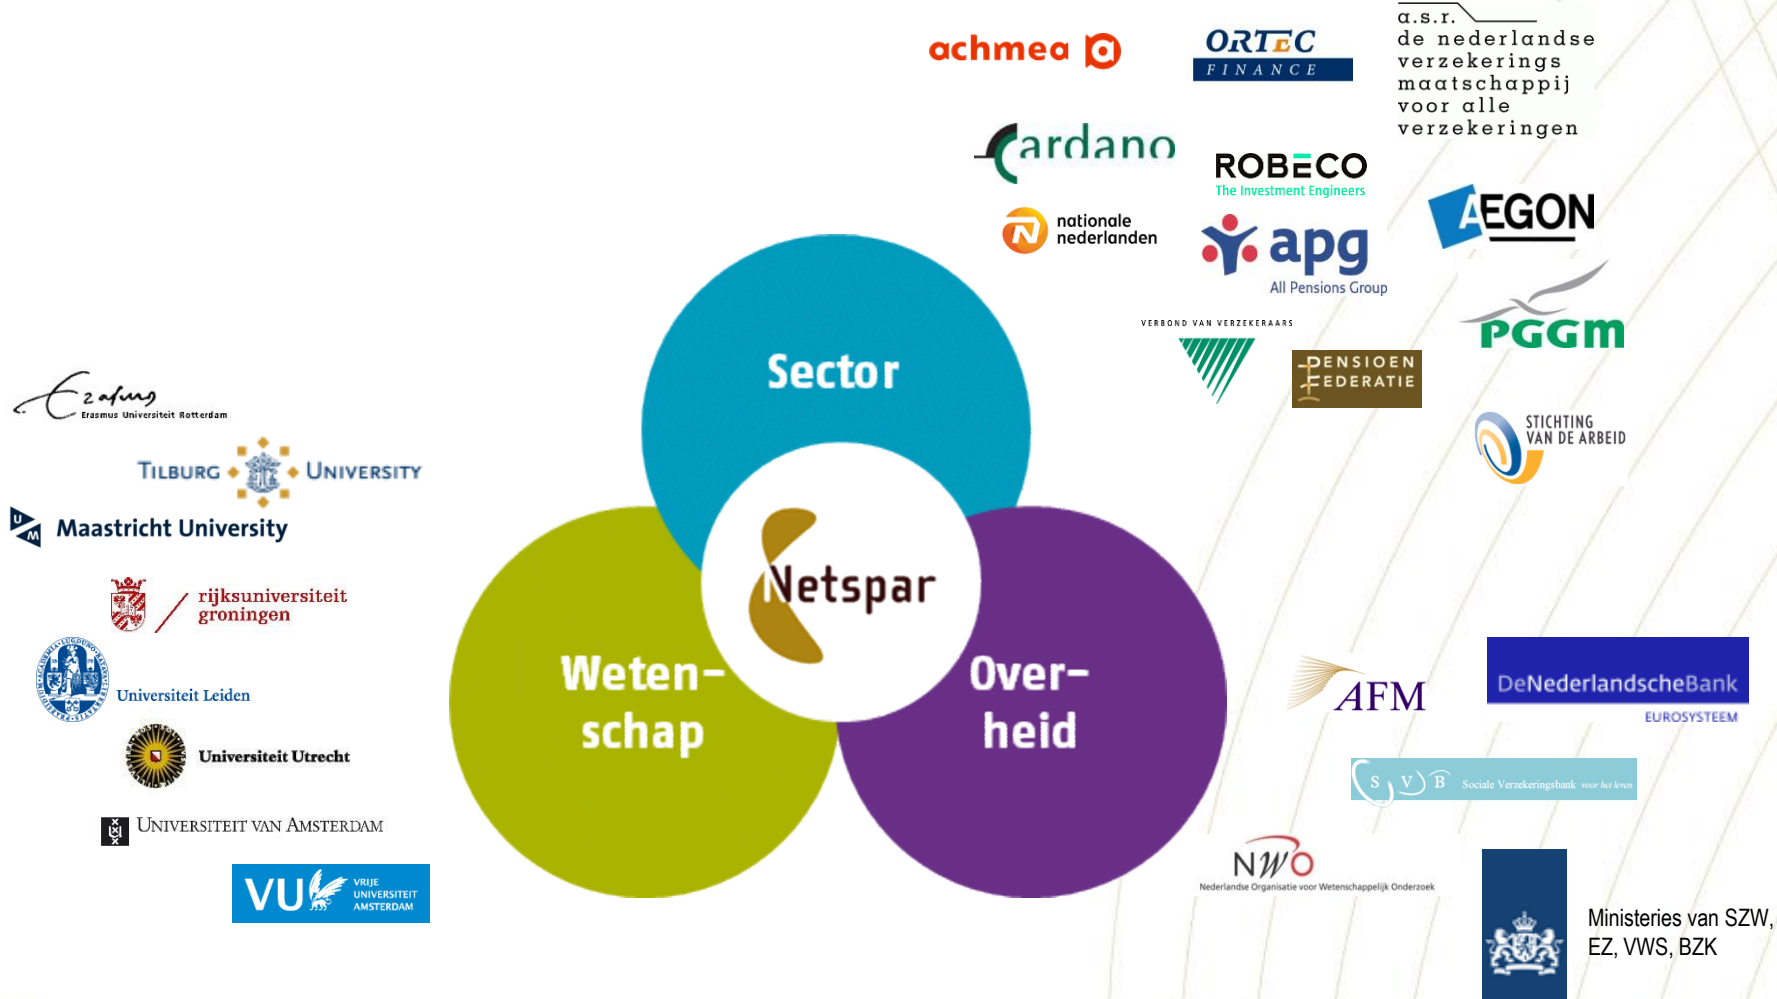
achmea

ORTEC FINANCE

a.s.r. de nederlandse verzekerings maatschappij voor alle verzekeringen

cardano

ROBECO The Investment Engineers

nationale nederlanden

apg All Pensions Group

AEGON

PGGM

VERBOND VAN VERZEKERAARS

PENSIOEN FEDERATIE

STICHTING VAN DE ARBEID

Erasmus Erasmus Universiteit Rotterdam

TILBURG UNIVERSITY

Maastricht University

rijksuniversiteit groningen

Universiteit Leiden

Universiteit Utrecht

UNIVERSITEIT VAN AMSTERDAM

VU VRIJE UNIVERSITEIT AMSTERDAM

Sector

Netspar

Weten-schap

Over-heid

AFM

DeNederlandscheBank EUROSYSTEEM

SVB Sociale Verzekeringsbank voor het leven

NWO Nederlandse Organisatie voor Wetenschappelijk Onderzoek

Ministeries van SZW, EZ, VWS, BZK